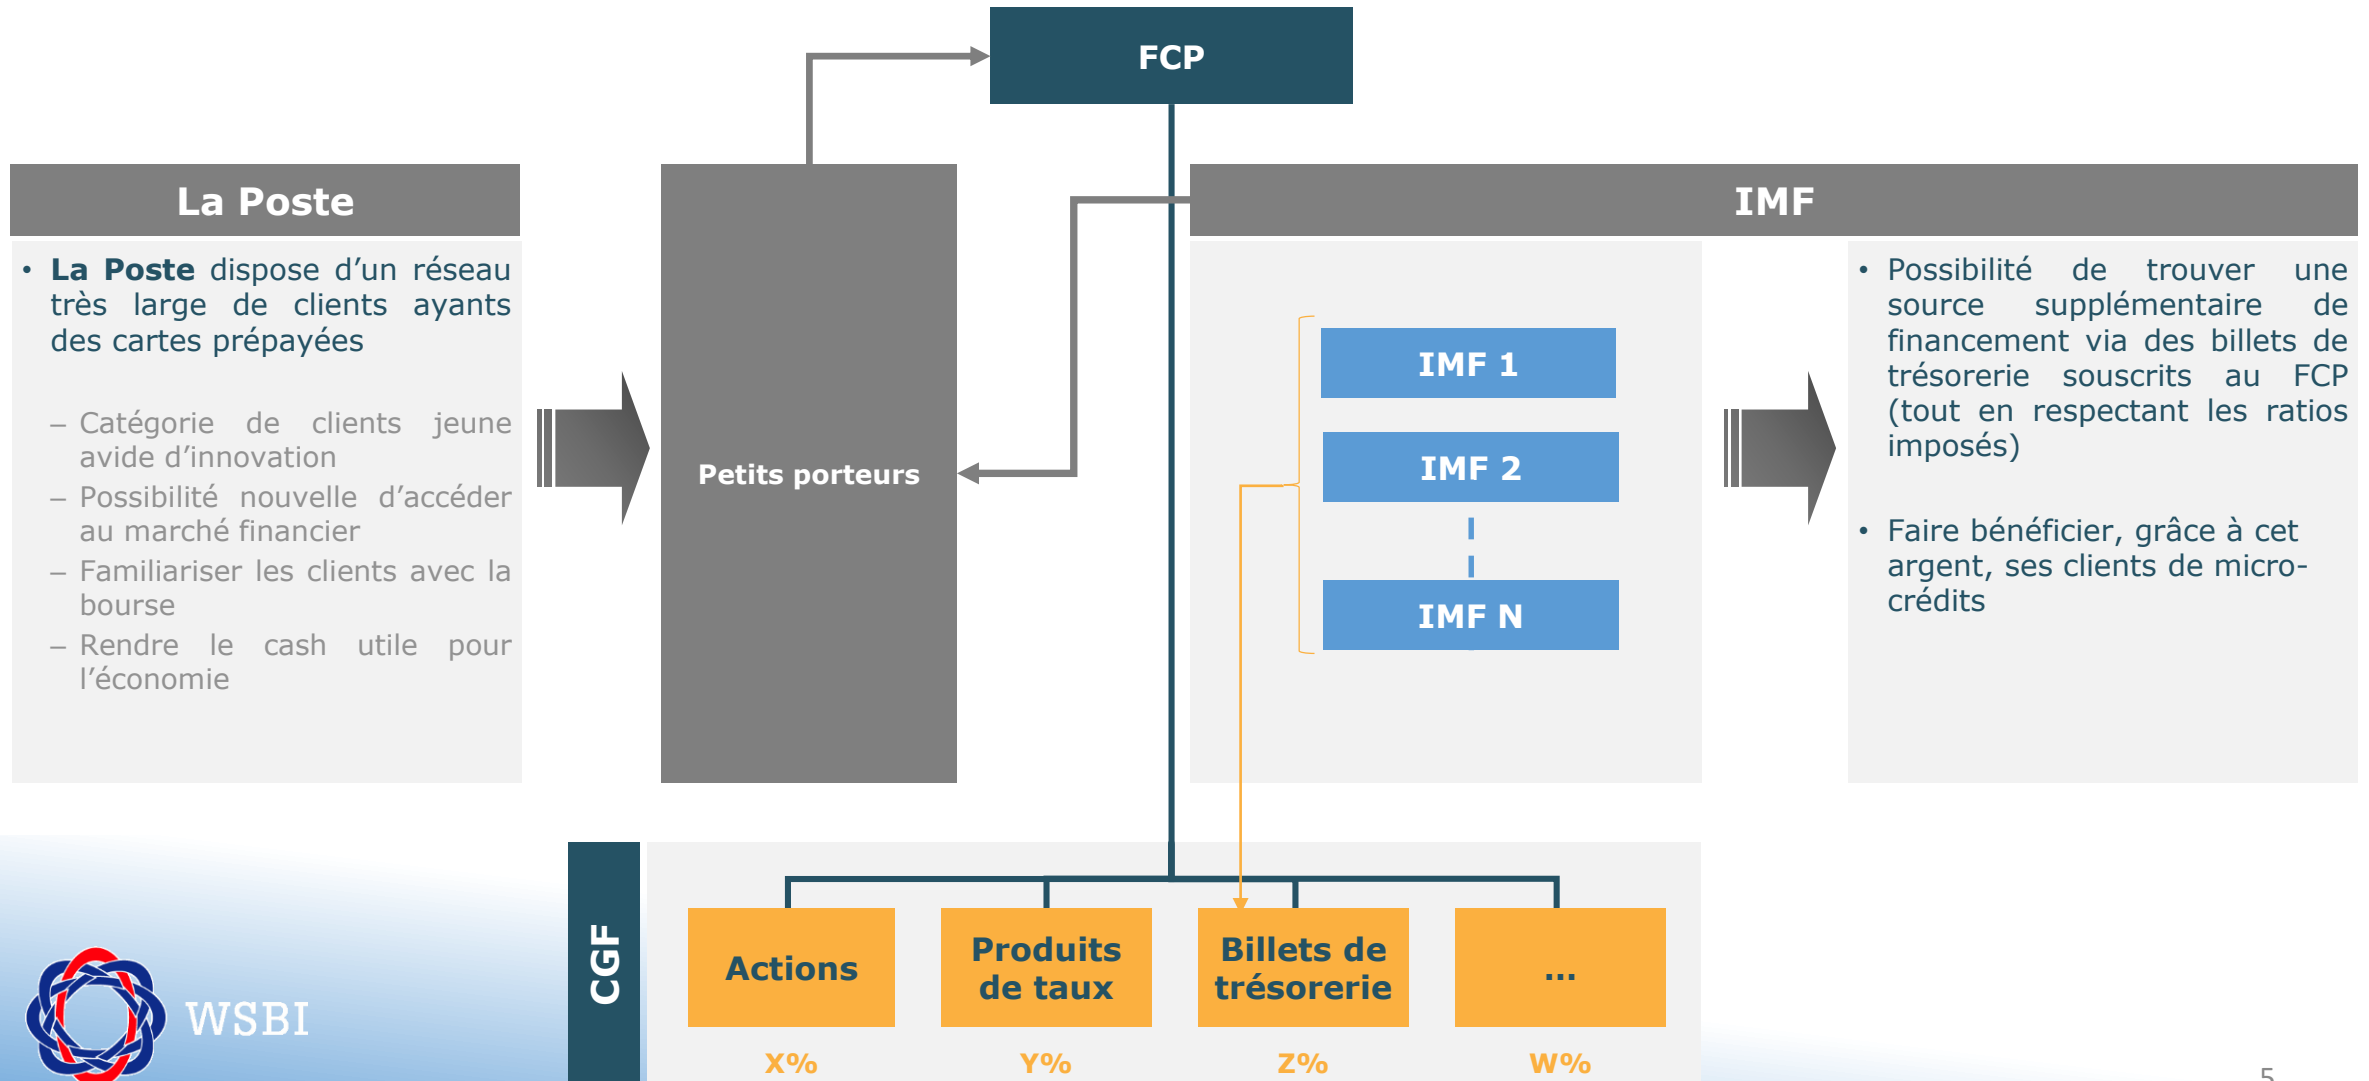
FCP

La Poste

• La Poste dispose d'un réseau très large de clients ayants des cartes prépayées

– Catégorie de clients jeune avide d'innovation
– Possibilité nouvelle d'accéder au marché financier
– Familiariser les clients avec la bourse
– Rendre le cash utile pour l'économie

Petits porteurs

IMF

IMF 1

IMF 2

IMF N

• Possibilité de trouver une source supplémentaire de financement via des billets de trésorerie souscrits au FCP (tout en respectant les ratios imposés)

• Faire bénéficier, grâce à cet argent, ses clients de micro-crédits

CGF

Actions

Produits de taux

Billets de trésorerie

...

X%

Y%

Z%

W%

WSBI

5